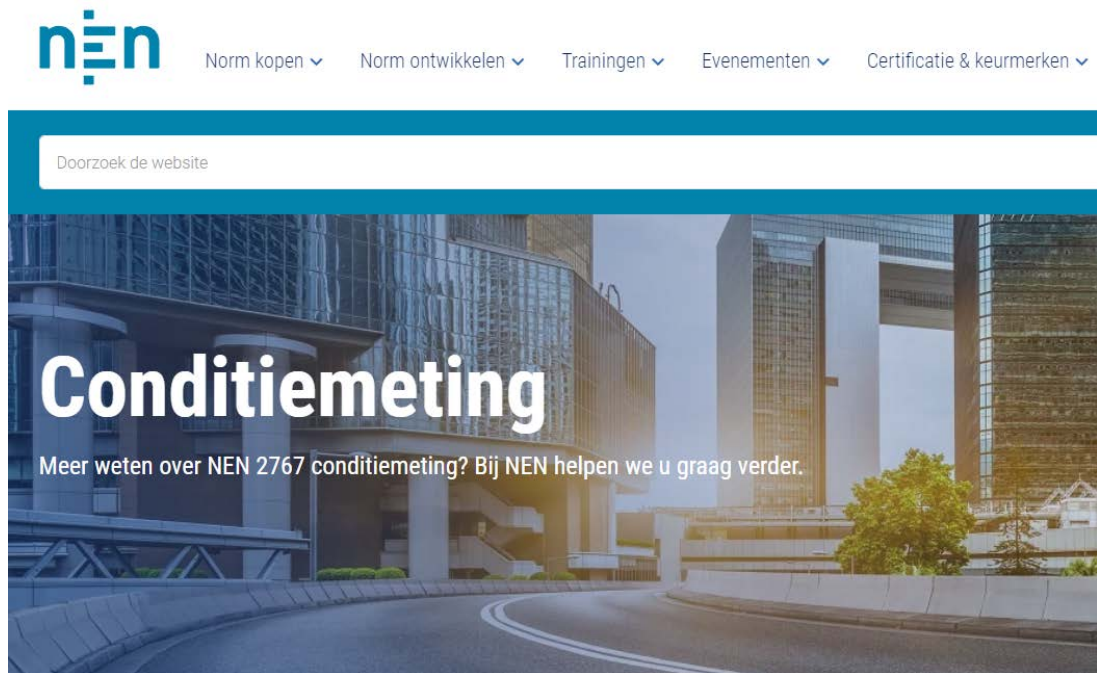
nen

Norm kopen ⌄ Norm ontwikkelen ⌄ Trainingen ⌄ Evenementen ⌄ Certificatie & keurmerken ⌄

Doorzoek de website

Conditiemeting

Meer weten over NEN 2767 conditiemeting? Bij NEN helpen we u graag verder.